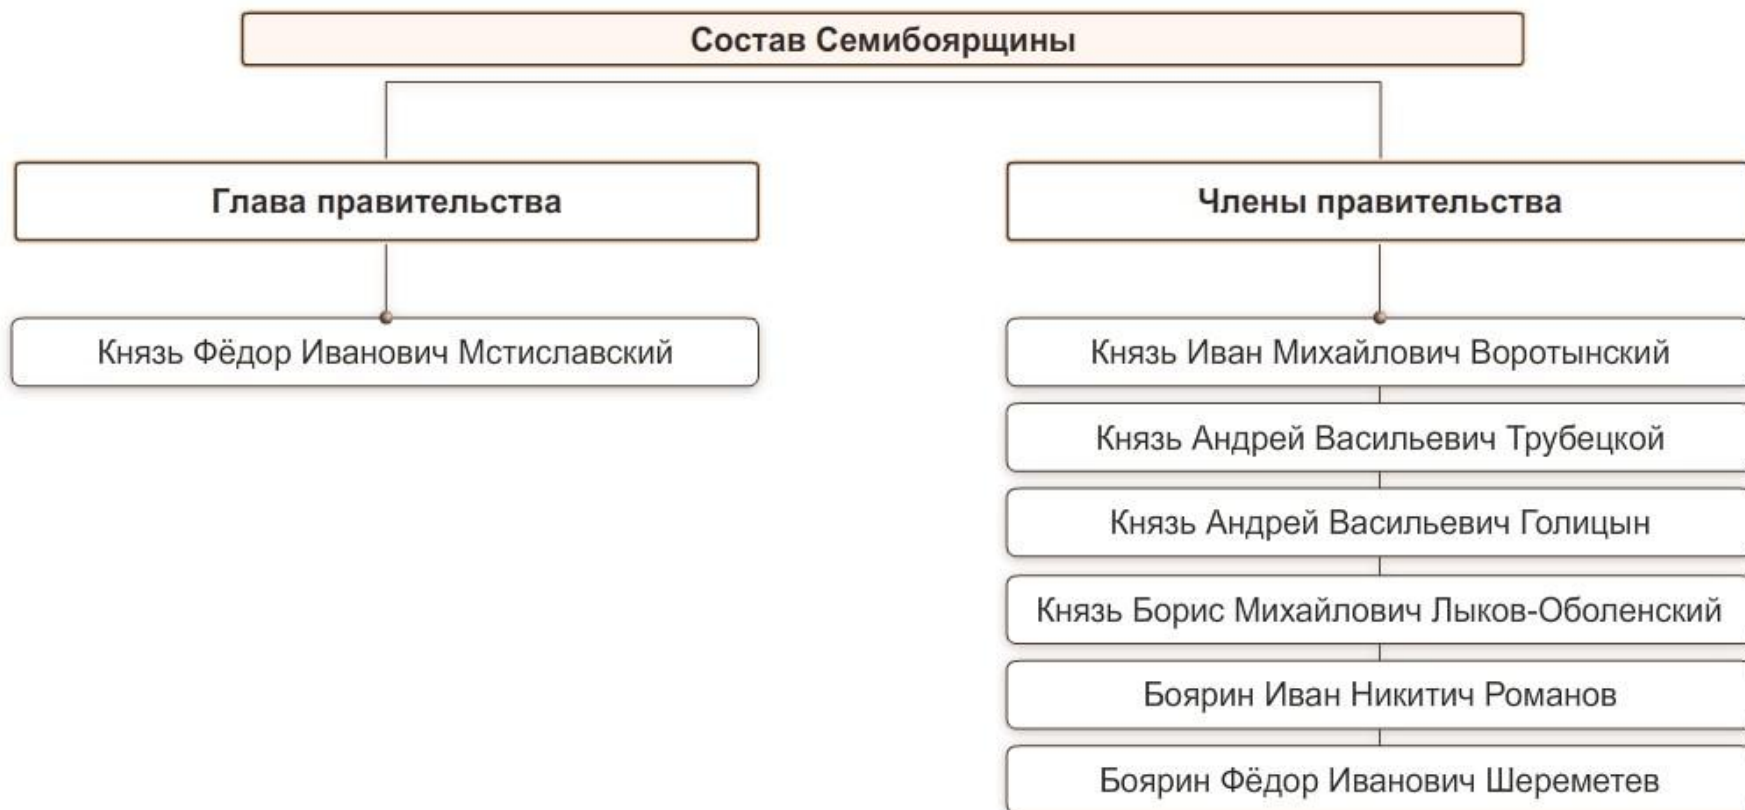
Состав Семибоярщины

Глава правительства

Князь Фёдор Иванович Мстиславский

Члены правительства

Князь Иван Михайлович Воротынский

Князь Андрей Васильевич Трубецкой

Князь Андрей Васильевич Голицын

Князь Борис Михайлович Лыков-Оболенский

Боярин Иван Никитич Романов

Боярин Фёдор Иванович Шереметев